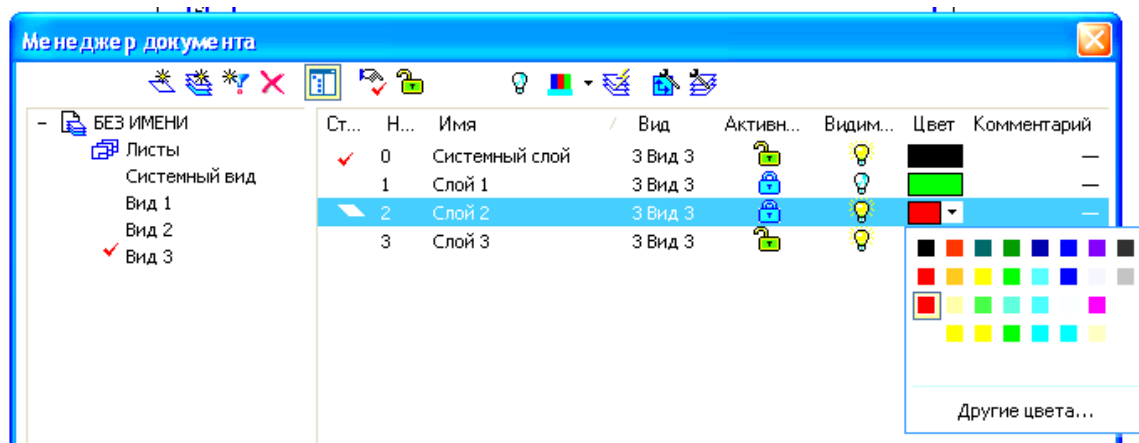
Менеджер документа

– БЕЗ ИМЕНИ
Листы
Системный вид
Вид 1
Вид 2
Вид 3

| Ст... | Н... | Имя | Вид | Активн... | Видим... | Цвет | Комментарий |
|---|---|---|---|---|---|---|---|
| ✓ | 0 | Системный слой | 3 Вид 3 | | | | — |
| | 1 | Слой 1 | 3 Вид 3 | | | | — |
| | 2 | Слой 2 | 3 Вид 3 | | | | — |
| | 3 | Слой 3 | 3 Вид 3 | | | | |

Другие цвета...